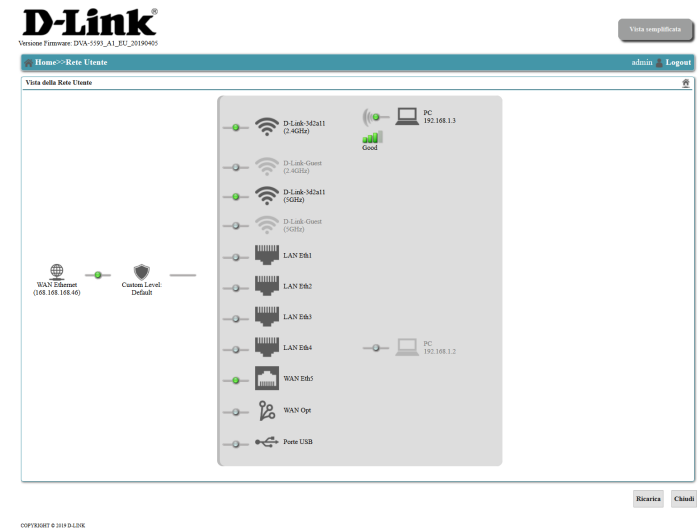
D-Link®
Versione Firmware: DVA-5593_A1_EU_20190405

Vista semplificata

Home>>Rete Utente

admin Logout

Vista della Rete Utente

WAN Ethernet
(168.168.168.46)

Custom Level:
Default

D-Link-3d2a11
(2.4GHz)

PC
192.168.1.3

Good

D-Link-Guest
(2.4GHz)

D-Link-3d2a11
(5GHz)

D-Link-Guest
(5GHz)

LAN Eth1

LAN Eth2

LAN Eth3

LAN Eth4

PC
192.168.1.2

WAN Eth5

WAN Opt

Porte USB

Ricarica Chiudi

COPYRIGHT © 2019 D-LINK